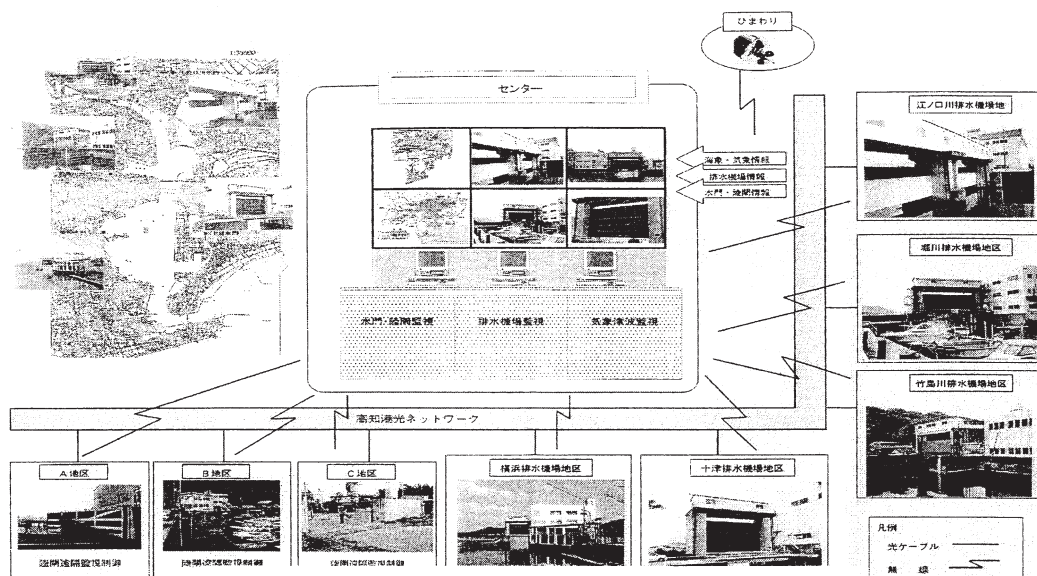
ひまわり

センター

海象・気象情報
排水機場情報
水門・陸閘情報

水門・陸閘監視
排水機場監視
気象海況監視

江ノ口川排水機場地区

堀川排水機場地区

竹島川排水機場地区

高知港光ネットワーク

A地区
遠隔監視制御

B地区
陸閘遠隔監視制御

C地区
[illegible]

横浜排水機場地区

十津排水機場地区

凡例
光ケーブル
無線